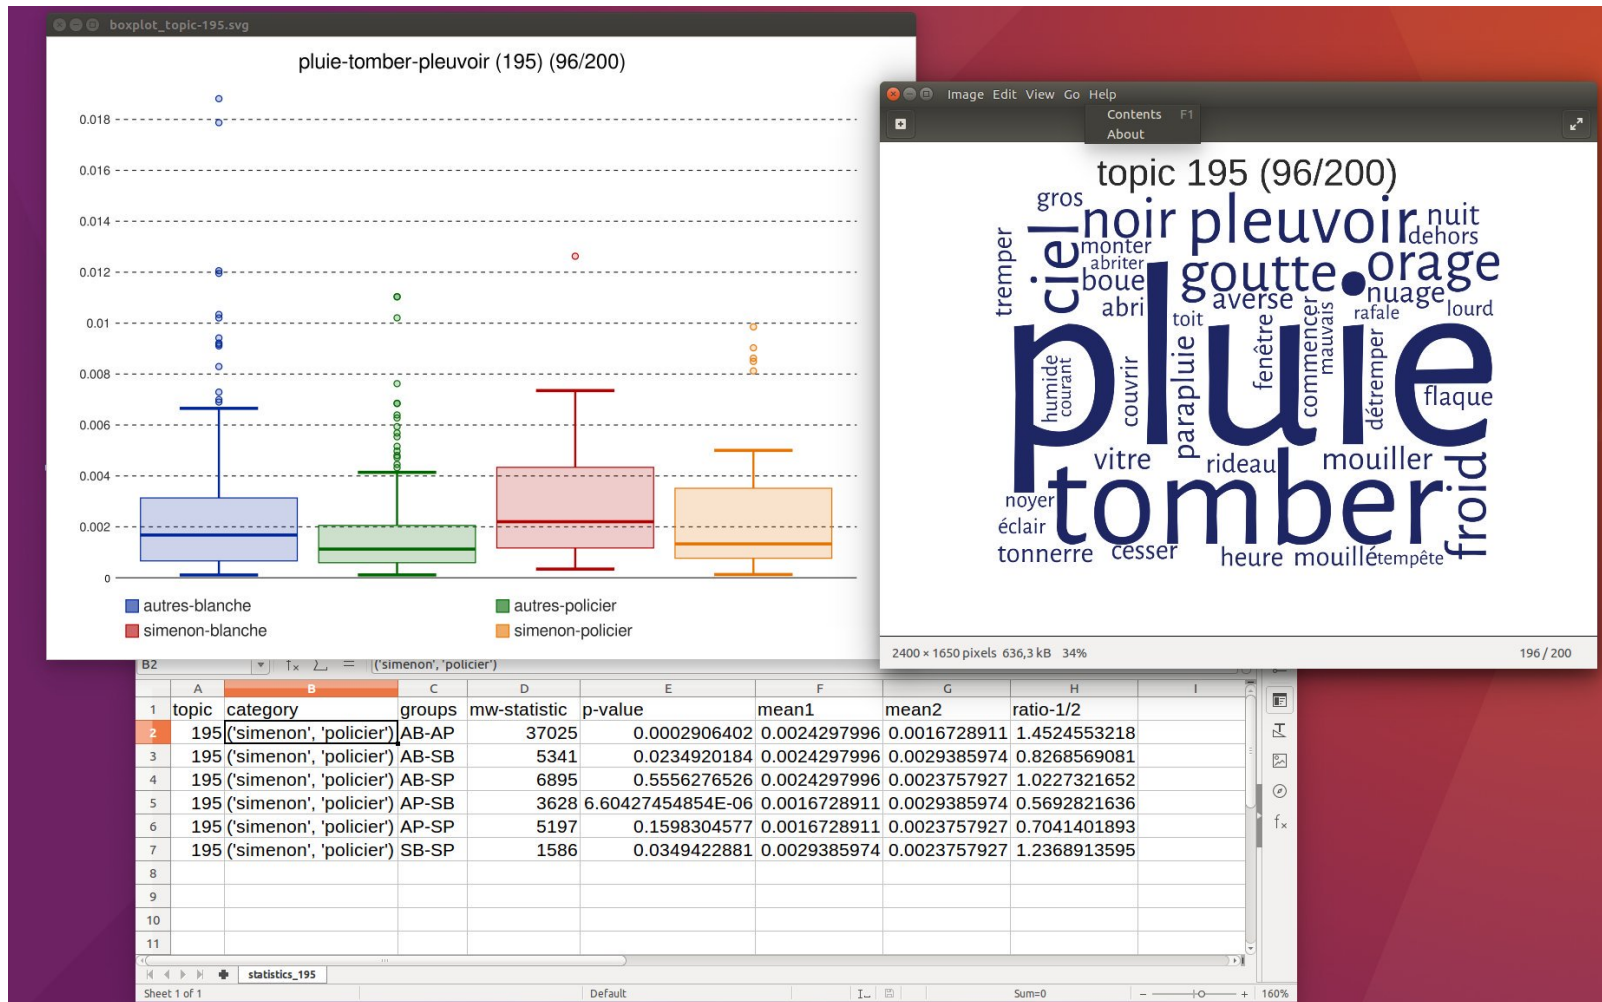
boxplot_topic-195.svg

pluie-tomber-pleuvoir (195) (96/200)

0.018
0.016
0.014
0.012
0.01
0.008
0.006
0.004
0.002
0

autres-blanche
autres-policier
simenon-blanche
simenon-policier

Image Edit View Go Help
Contents F1
About

topic 195 (96/200)

gros noir pleuvoir nuit dehors monter abriter boue goutte orage averse nuage rafale lourd abri toit tremper ciel pluie humide courant couvrir parapluie fenêtre commencer mauvais détremper flaque vitre rideau mouiller noyer éclair tomber froid tonnerre cesser heure mouillé tempête

2400 × 1650 pixels 636,3 kB 34%
196 / 200

B2
('simenon', 'policier')

| | A | B | C | D | E | F | G | H | I |
|---|---|---|---|---|---|---|---|---|---|
| 1 | topic | category | groups | mw-statistic | p-value | mean1 | mean2 | ratio-1/2 | |
| 2 | 195 | ('simenon', 'policier') | AB-AP | 37025 | 0.0002906402 | 0.0024297996 | 0.0016728911 | 1.4524553218 | |
| 3 | 195 | ('simenon', 'policier') | AB-SB | 5341 | 0.0234920184 | 0.0024297996 | 0.0029385974 | 0.8268569081 | |
| 4 | 195 | ('simenon', 'policier') | AB-SP | 6895 | 0.5556276526 | 0.0024297996 | 0.0023757927 | 1.0227321652 | |
| 5 | 195 | ('simenon', 'policier') | AP-SB | 3628 | 6.60427454854E-06 | 0.0016728911 | 0.0029385974 | 0.5692821636 | |
| 6 | 195 | ('simenon', 'policier') | AP-SP | 5197 | 0.1598304577 | 0.0016728911 | 0.0023757927 | 0.7041401893 | |
| 7 | 195 | ('simenon', 'policier') | SB-SP | 1586 | 0.0349422881 | 0.0029385974 | 0.0023757927 | 1.2368913595 | |
| 8 | | | | | | | | | |
| 9 | | | | | | | | | |
| 10 | | | | | | | | | |
| 11 | | | | | | | | | |

statistics_195
Sheet 1 of 1
Default
Sum=0
160%